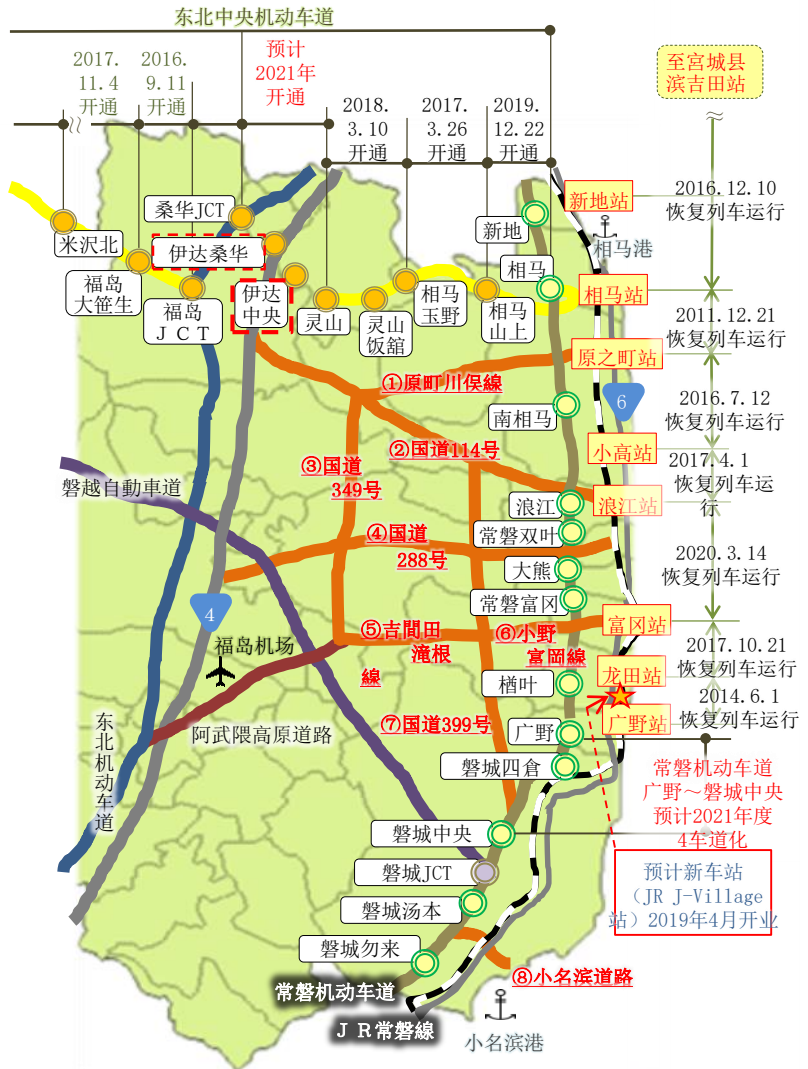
东北中央机动车道

2017.
11.4
开通

2016.
9.11
开通

预计
2021年
开通

2018.
3.10
开通

2017.
3.26
开通

2019.
12.22
开通

至宫城县
滨吉田站

桑华JCT
伊达桑华
米沢北
福岛
大笹生
福岛
ＪＣＴ
伊达
中央
灵山
灵山
饭舘
相马
玉野
相马
山上
新地
相马
新地站
2016.12.10
恢复列车运行
相马港
相马站
2011.12.21
恢复列车运行
原之町站
①原町川俣線
南相马
6
2016.7.12
恢复列车运行
小高站
②国道114号
③国道
349号
2017.4.1
恢复列车运行
磐越自動車道
浪江
浪江站
④国道
288号
常磐双叶
大熊
2020.3.14
恢复列车运行
常磐富冈
4
富冈站
⑤吉間田
滝根
線
⑥小野
富岡線
福岛机场
2017.10.21
恢复列车运行
龙田站
楢叶
2014.6.1
恢复列车运行
广野站
东
北
机
动
车
道
阿武隈高原道路
⑦国道399号
广野
磐城四倉
常磐机动车道
广野～磐城中央
预计2021年度
4车道化
磐城中央
磐城JCT
预计新车站
（JR J-Village
站）2019年4月开业
磐城汤本
磐城勿来
⑧小名滨道路
常磐机动车道
ＪＲ常磐線
小名滨港